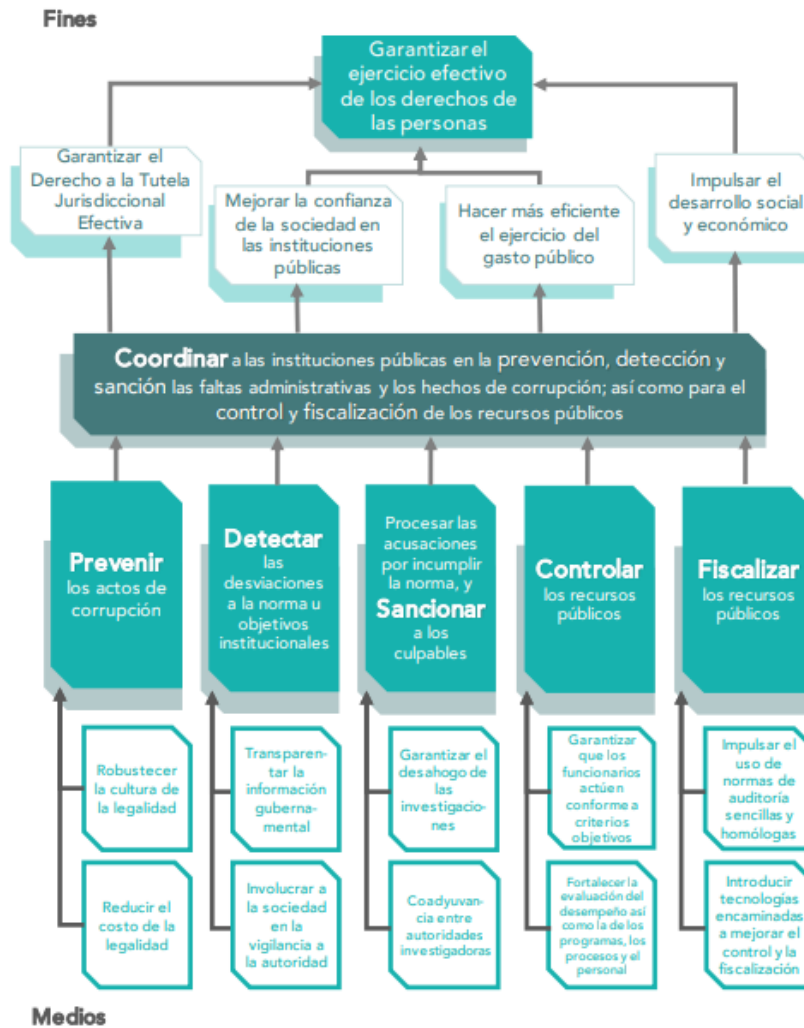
Fines

Garantizar el ejercicio efectivo de los derechos de las personas

Garantizar el Derecho a la Tutela Jurisdiccional Efectiva

Mejorar la confianza de la sociedad en las instituciones públicas

Hacer más eficiente el ejercicio del gasto público

Impulsar el desarrollo social y económico

Coordinar a las instituciones públicas en la prevención, detección y sanción las faltas administrativas y los hechos de corrupción; así como para el control y fiscalización de los recursos públicos

Prevenir los actos de corrupción

Detectar las desviaciones a la norma u objetivos institucionales

Procesar las acusaciones por incumplir la norma, y Sancionar a los culpables

Controlar los recursos públicos

Fiscalizar los recursos públicos

Robustecer la cultura de la legalidad

Reducir el costo de la legalidad

Transparentar la información gubernamental

Involucrar a la sociedad en la vigilancia a la autoridad

Garantizar el desahogo de las investigaciones

Coadyuvancia entre autoridades investigadoras

Garantizar que los funcionarios actúen conforme a criterios objetivos

Fortalecer la evaluación del desempeño así como la de los programas, los procesos y el personal

Impulsar el uso de normas de auditoría sencillas y homólogas

Introducir tecnologías encaminadas a mejorar el control y la fiscalización

Medios